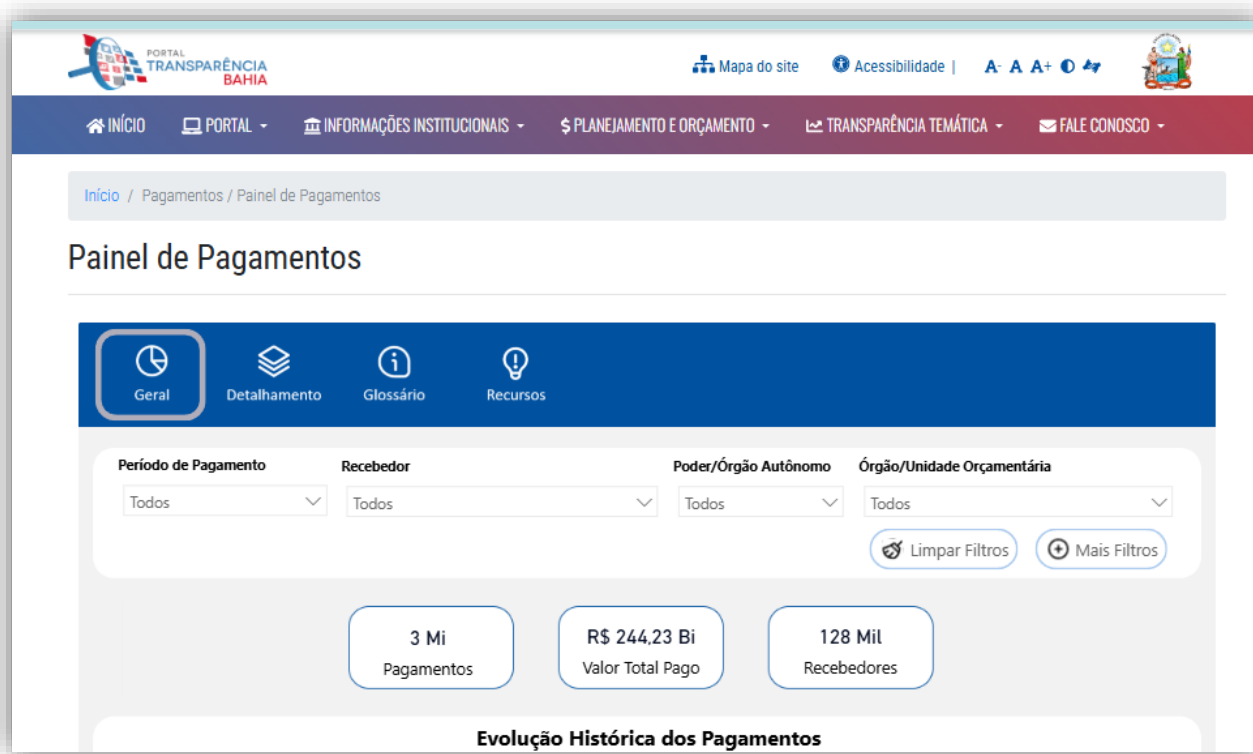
PORTAL TRANSPARÊNCIA BAHIA

Mapa do site Acessibilidade | A- A A+

INÍCIO PORTAL INFORMAÇÕES INSTITUCIONAIS $ PLANEJAMENTO E ORÇAMENTO TRANSPARÊNCIA TEMÁTICA FALE CONOSCO

Início / Pagamentos / Painel de Pagamentos

Painel de Pagamentos

Geral Detalhamento Glossário Recursos

Período de Pagamento
Todos

Recebedor
Todos

Poder/Órgão Autônomo
Todos

Órgão/Unidade Orçamentária
Todos

Limpar Filtros Mais Filtros

3 Mi
Pagamentos

R$ 244,23 Bi
Valor Total Pago

128 Mil
Recebedores

Evolução Histórica dos Pagamentos